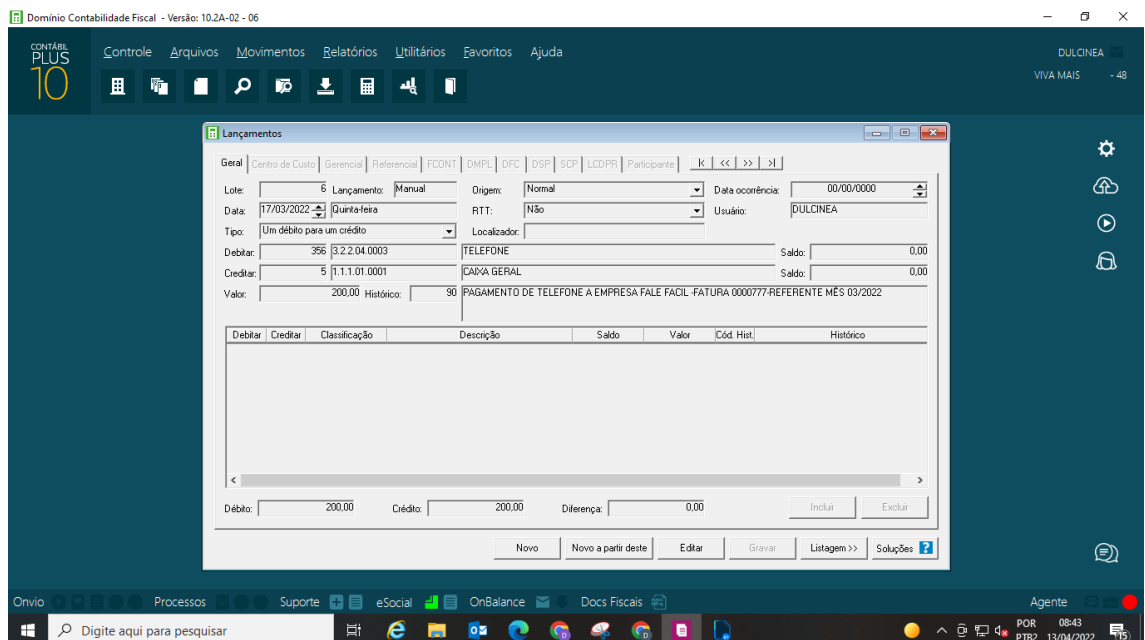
Domínio Contabilidade Fiscal - Versão: 10.2A-02 - 06

CONTÁBIL PLUS 10

Controle Arquivos Movimentos Relatórios Utilitários Favoritos Ajuda

DULCINEA
VIVA MAIS - 48

Lançamentos

Geral | Centro de Custo | Gerencial | Referencial | FCONT | DMPL | DFC | DSP | SCP | LCDPR | Participante

|< << >> >|

Lote: 6 Lançamento: Manual Origem: Normal Data ocorrência: 00/00/0000
Data: 17/03/2022 Quinta-feira RTT: Não Usuário: DULCINEA
Tipo: Um débito para um crédito Localizador:
Debitar: 356 3.2.2.04.0003 TELEFONE Saldo: 0,00
Creditar: 5 1.1.1.01.0001 CAIXA GERAL Saldo: 0,00
Valor: 200,00 Histórico: 90 PAGAMENTO DE TELEFONE A EMPRESA FALE FACIL -FATURA 0000777-REFERENTE MÊS 03/2022

| Debitar | Creditar | Classificação | Descrição | Saldo | Valor | Cód. Hist. | Histórico |
|---|---|---|---|---|---|---|---|

Débito: 200,00 Crédito: 200,00 Diferença: 0,00 Incluir Excluir

Novo | Novo a partir deste | Editar | Gravar | Listagem >> | Soluções ?

Onvio Processos Suporte eSocial OnBalance Docs Fiscais Agente

Digite aqui para pesquisar

POR PTB2 08:43 13/04/2022 15